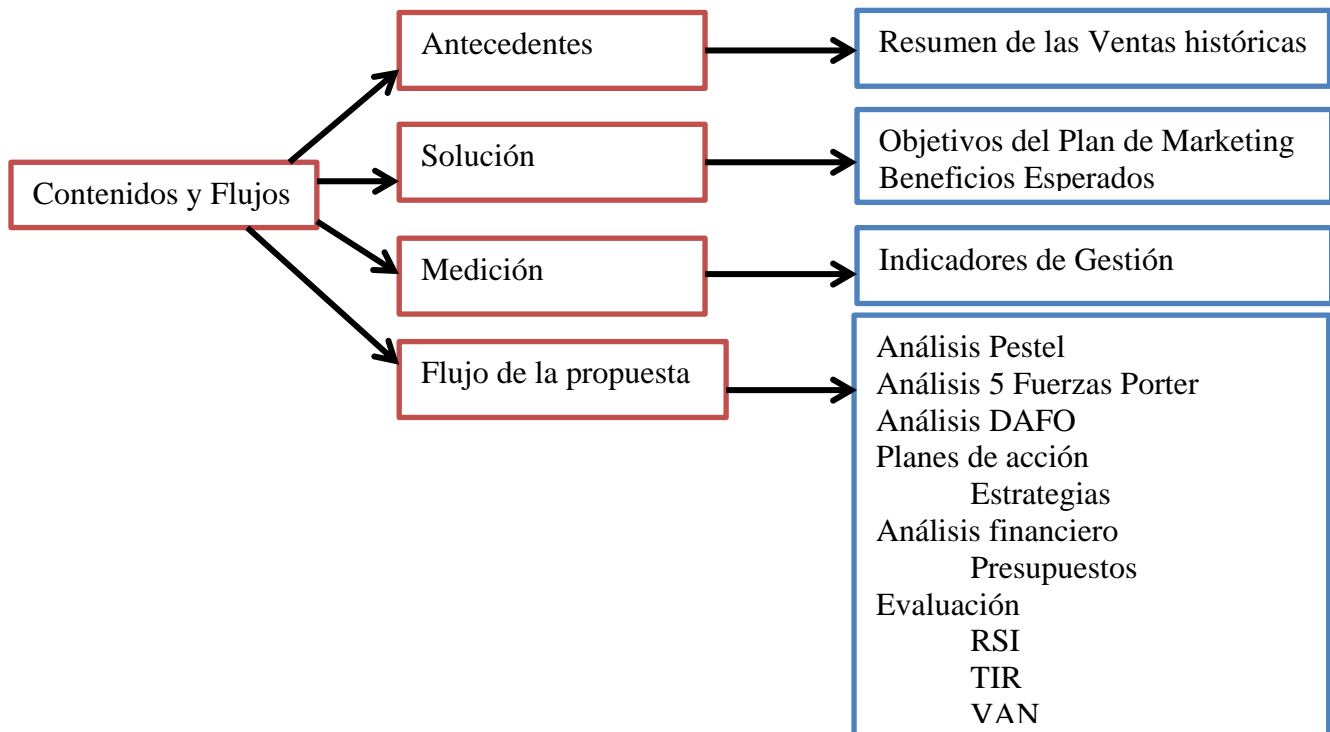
Contenidos y Flujos

Antecedentes

Resumen de las Ventas históricas

Solución

Objetivos del Plan de Marketing
Beneficios Esperados

Medición

Indicadores de Gestión

Flujo de la propuesta

Análisis Pestel
Análisis 5 Fuerzas Porter
Análisis DAFO
Planes de acción
Estrategias
Análisis financiero
Presupuestos
Evaluación
RSI
TIR
VAN